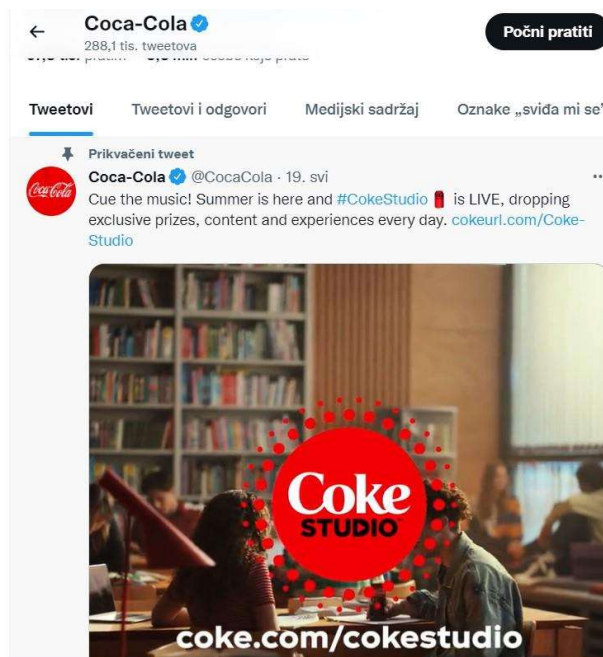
←
Coca-Cola
288,1 tis. tweetova
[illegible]

Počni pratiti

Tweetovi
Tweetovi i odgovori
Medijski sadržaj
Oznake „sviđa mi se"

Prikvačeni tweet
Coca-Cola @CocaCola · 19. svi
Cue the music! Summer is here and #CokeStudio is LIVE, dropping exclusive prizes, content and experiences every day. cokeurl.com/Coke-Studio

Coca-Cola

Coke
STUDIO
coke.com/cokestudio